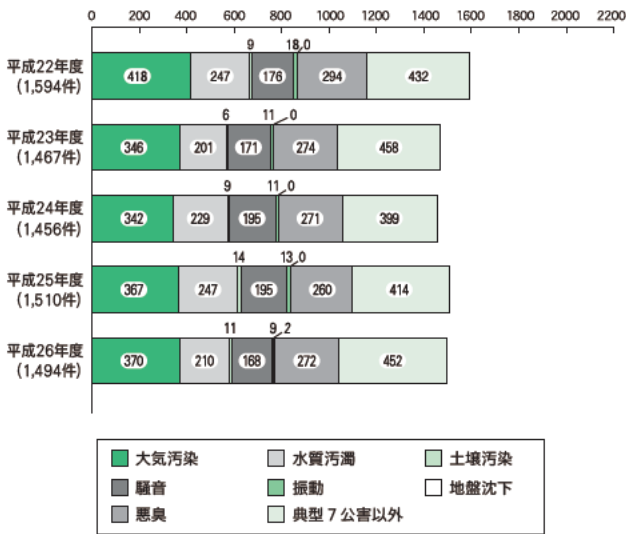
0 200 400 600 800 1000 1200 1400 1600 1800 2000 2200

平成22年度 (1,594件) 418 247 9 176 18 0 294 432

平成23年度 (1,467件) 346 201 6 171 11 0 274 458

平成24年度 (1,456件) 342 229 9 195 11 0 271 399

平成25年度 (1,510件) 367 247 14 195 13 0 260 414

平成26年度 (1,494件) 370 210 11 168 9 2 272 452

大気汚染
水質汚濁
土壌汚染
騒音
振動
地盤沈下
悪臭
典型７公害以外